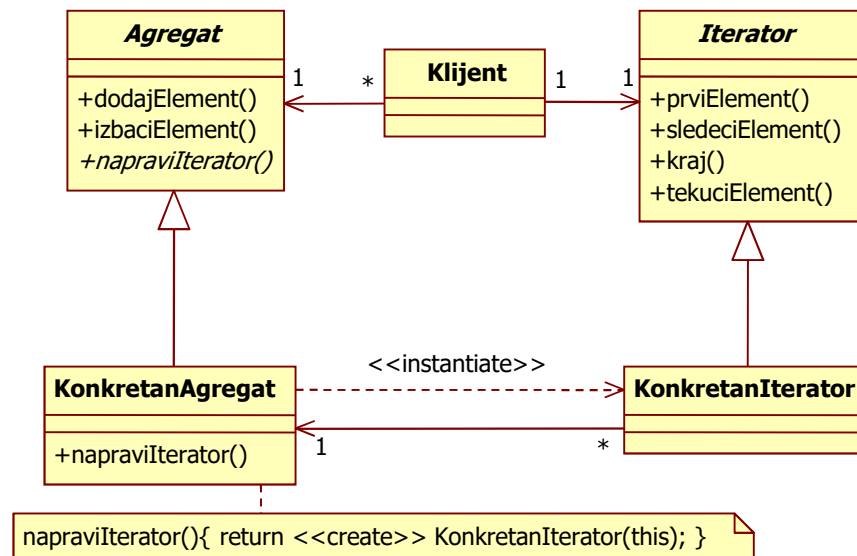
Agregat

+dodajElement()
+izbaciElement()
+napraviIterator()

1

*

Klijent

1

1

Iterator

+prviElement()
+sledeciElement()
+kraj()
+tekuciElement()

<<instantiate>>

KonkretanAgregat

+napraviIterator()

1

*

KonkretanIterator

napraviIterator(){ return <<create>> KonkretanIterator(this); }